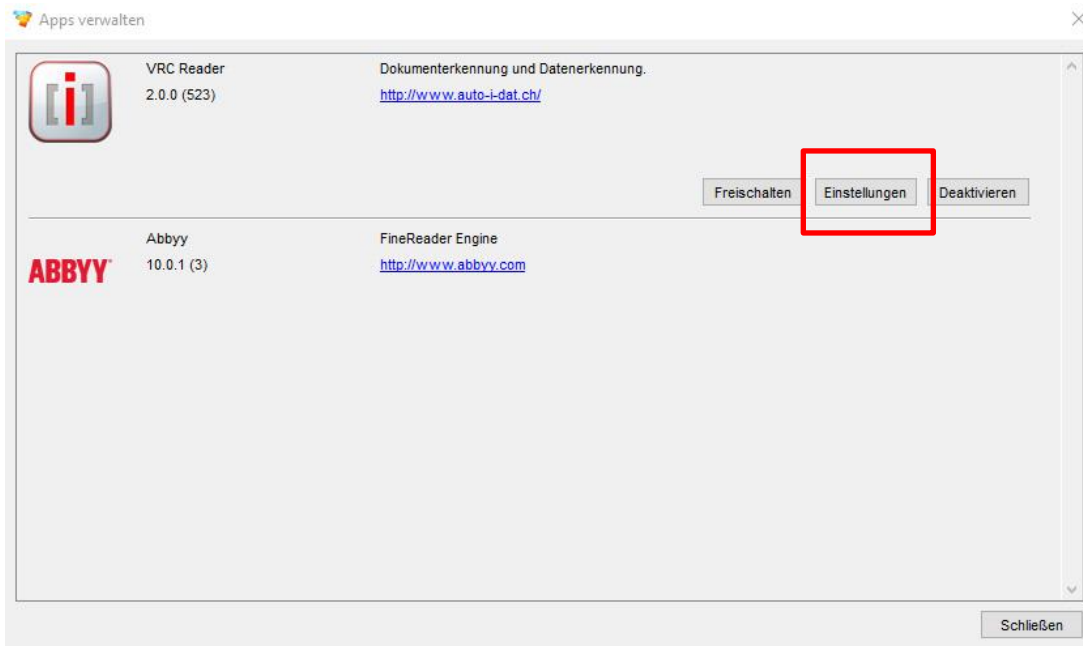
Apps verwalten

[i]

VRC Reader
2.0.0 (523)

Dokumenterkennung und Datenerkennung.
http://www.auto-i-dat.ch/

Freischalten Einstellungen Deaktivieren

ABBYY

Abbyy
10.0.1 (3)

FineReader Engine
http://www.abbyy.com

Schließen